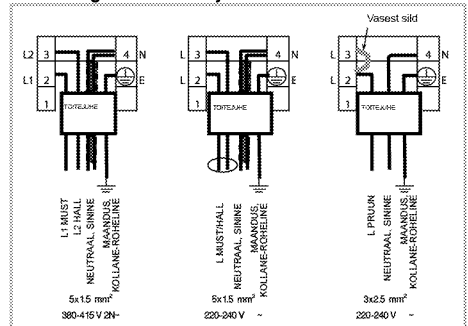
L2 3 4 N
L1 2 E
1
TOITEJUHE
L1 MUST
L2 HALL
NEUTRAAL, SININE
MAANDUS, KOLLANE-ROHELINE
5x1.5 mm²
380-415 V 2N~

L 3 4 N
L 2 E
1
TOITEJUHE
L MUST/HALL
NEUTRAAL, SININE
MAANDUS, KOLLANE-ROHELINE
5x1.5 mm²
220-240 V ~

Vasest sild
L 3 4 N
L 2 E
1
TOITEJUHE
L PRUUN
NEUTRAAL, SININE
MAANDUS, KOLLANE-ROHELINE
3x2.5 mm²
220-240 V ~